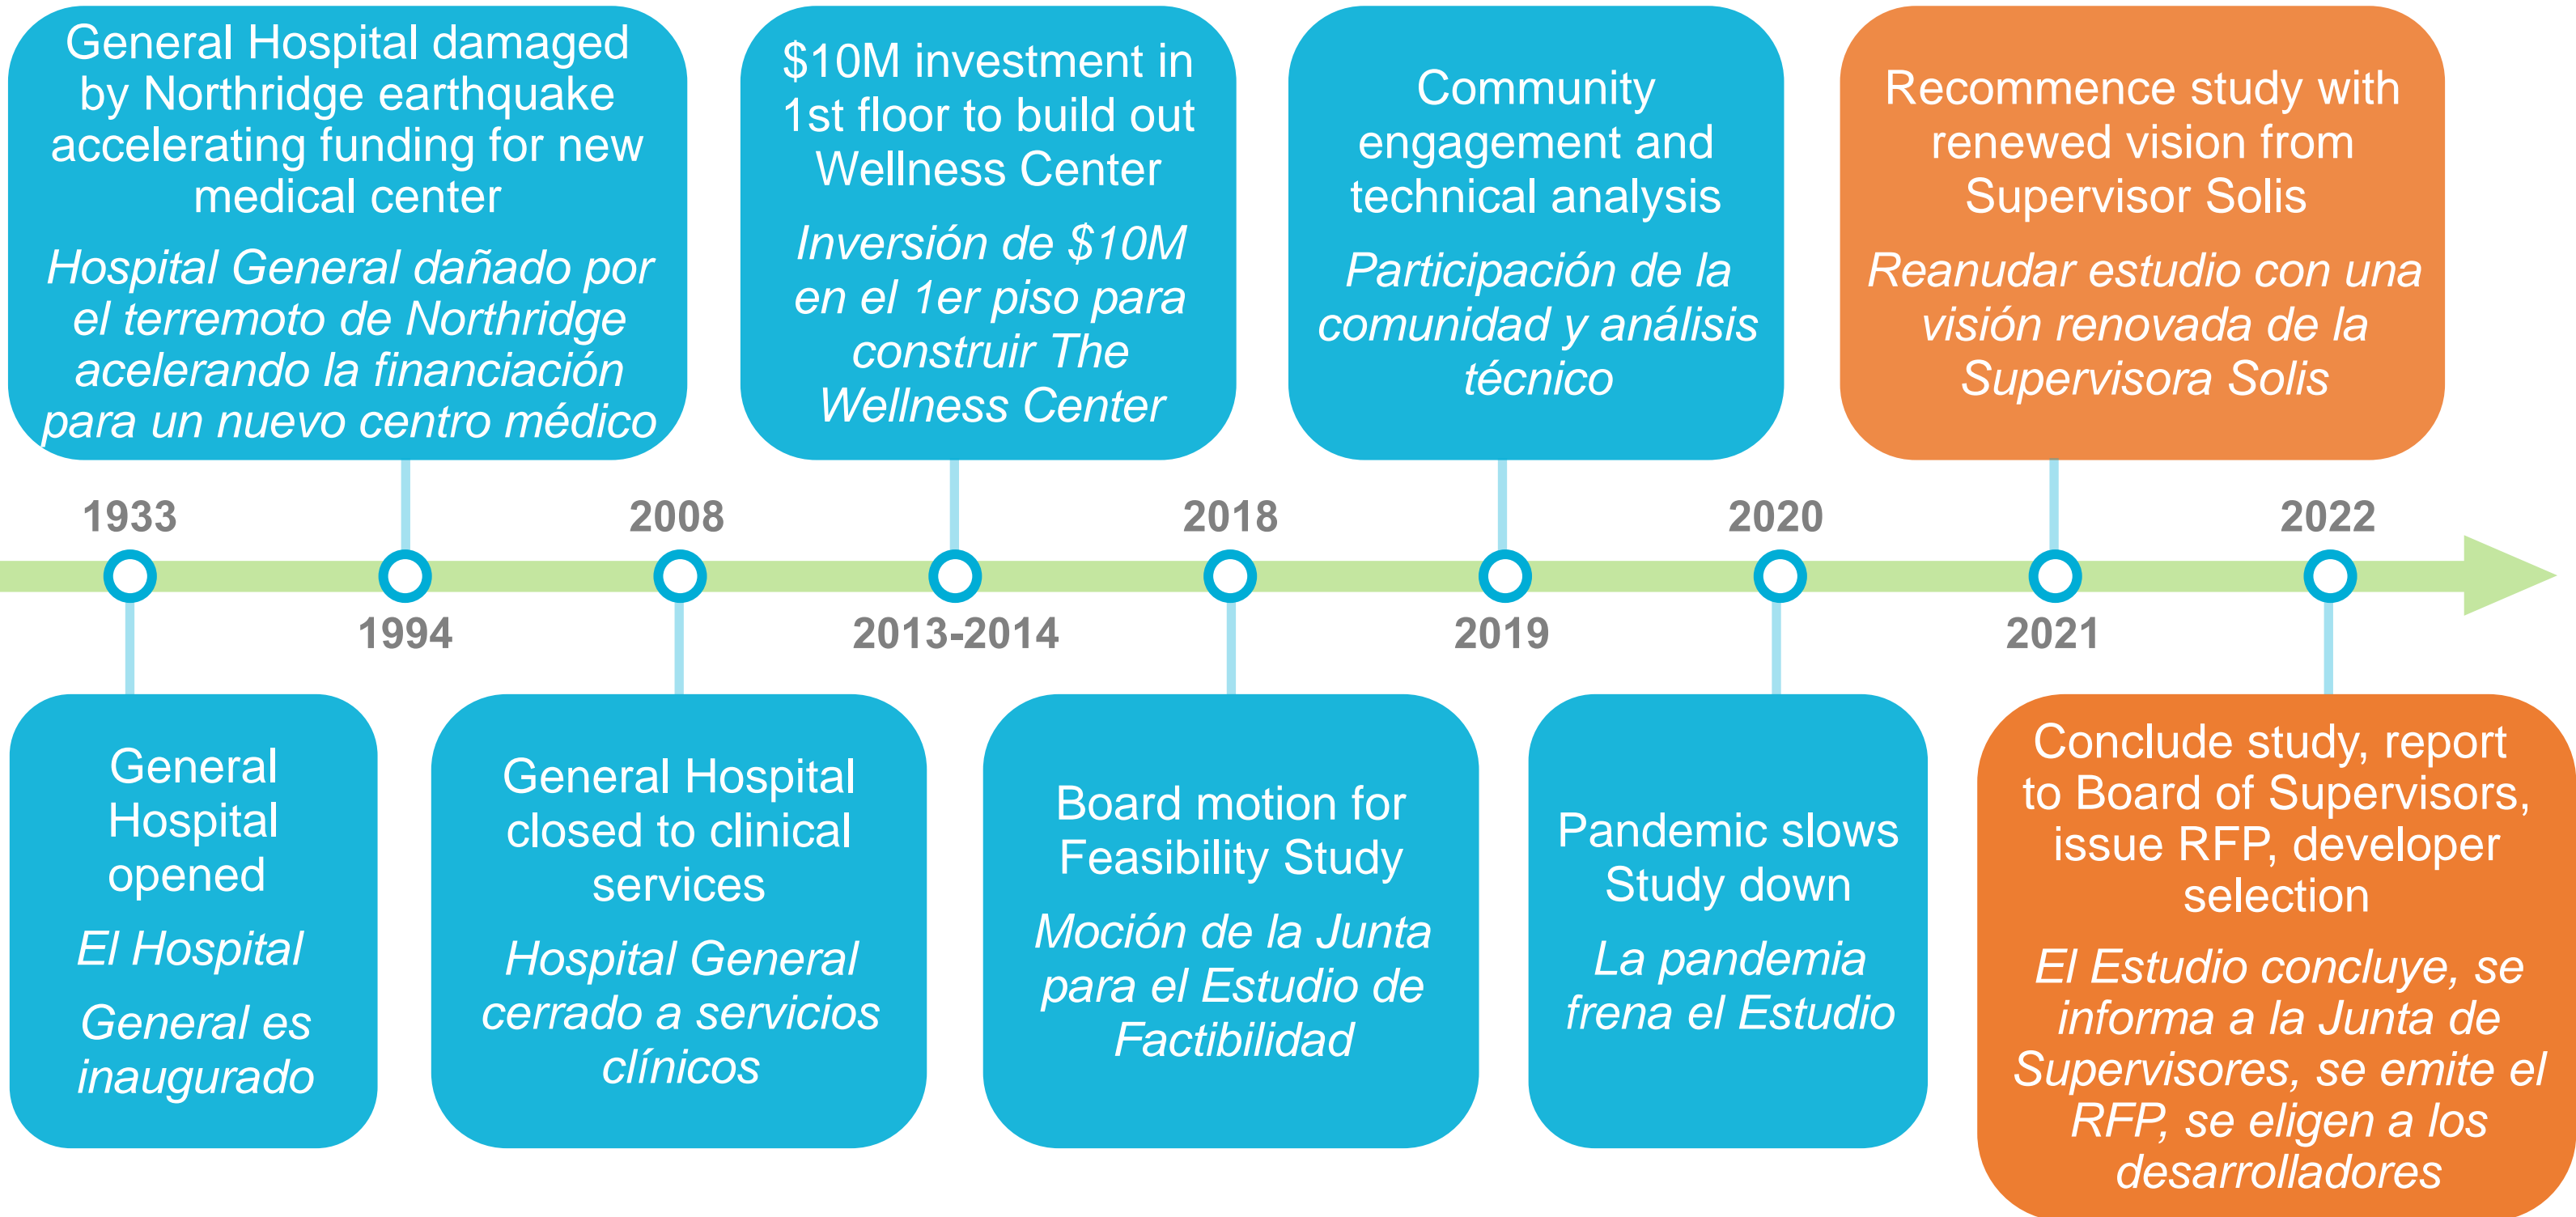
General Hospital damaged by Northridge earthquake accelerating funding for new medical center

Hospital General dañado por el terremoto de Northridge acelerando la financiación para un nuevo centro médico

$10M investment in 1st floor to build out Wellness Center

Inversión de $10M en el 1er piso para construir The Wellness Center

Community engagement and technical analysis

Participación de la comunidad y análisis técnico

Recommence study with renewed vision from Supervisor Solis

Reanudar estudio con una visión renovada de la Supervisora Solis

1933

1994

2008

2013-2014

2018

2019

2020

2021

2022

General Hospital opened

El Hospital General es inaugurado

General Hospital closed to clinical services

Hospital General cerrado a servicios clínicos

Board motion for Feasibility Study

Moción de la Junta para el Estudio de Factibilidad

Pandemic slows Study down

La pandemia frena el Estudio

Conclude study, report to Board of Supervisors, issue RFP, developer selection

El Estudio concluye, se informa a la Junta de Supervisores, se emite el RFP, se eligen a los desarrolladores